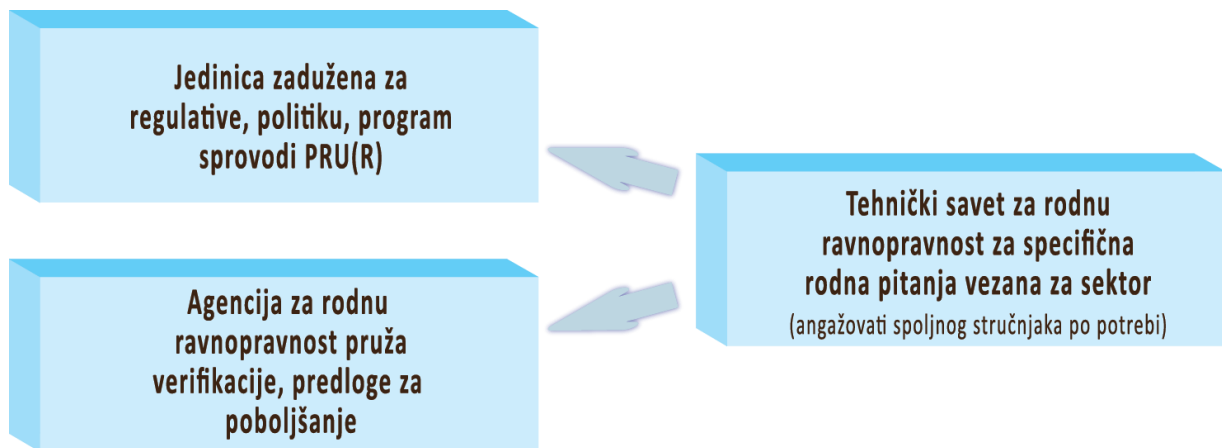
Jedinica zadužena za regulative, politiku, program sprovodi PRU(R)

Tehnički savet za rodnu ravnopravnost za specifična rodna pitanja vezana za sektor
(angažovati spoljnog stručnjaka po potrebi)

Agencija za rodnu ravnopravnost pruža verifikacije, predloge za poboljšanje